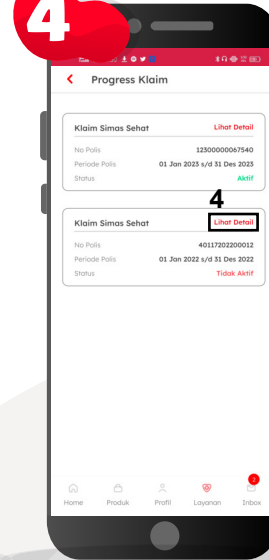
4

Progress Klaim

Klaim Simas Sehat
Lihat Detail
No Polis
12300000067540
Periode Polis
01 Jan 2023 s/d 31 Des 2023
Status
Aktif

4

Klaim Simas Sehat
Lihat Detail
No Polis
40117202200012
Periode Polis
01 Jan 2022 s/d 31 Des 2022
Status
Tidak Aktif

Home
Produk
Profil
Layanan
2
Inbox